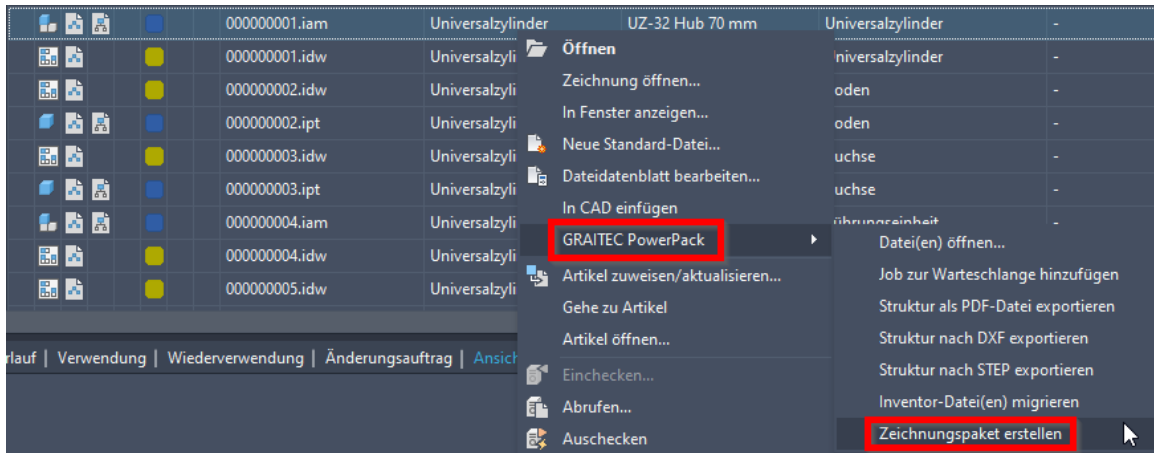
| 000000001.iam | Universalzylinder | UZ-32 Hub 70 mm | Universalzylinder | - |
|---|---|---|---|---|
| 000000001.idw | Universalzyli | | niversalzylinder | - |
| 000000002.idw | Universalzyli | | oden | - |
| 000000002.ipt | Universalzyli | | oden | - |
| 000000003.idw | Universalzyli | | uchse | - |
| 000000003.ipt | Universalzyli | | uchse | - |
| 000000004.iam | Universalzyli | | ührungseinheit | - |
| 000000004.idw | Universalzyli | | | - |
| 000000005.idw | Universalzyli | | | - |

rlauf | Verwendung | Wiederverwendung | Änderungsauftrag | Ansich

Öffnen
Zeichnung öffnen...
In Fenster anzeigen...
Neue Standard-Datei...
Dateidatenblatt bearbeiten...
In CAD einfügen
GRAITEC PowerPack
Artikel zuweisen/aktualisieren...
Gehe zu Artikel
Artikel öffnen...
Einchecken...
Abrufen...
Auschecken

Datei(en) öffnen...
Job zur Warteschlange hinzufügen
Struktur als PDF-Datei exportieren
Struktur nach DXF exportieren
Struktur nach STEP exportieren
Inventor-Datei(en) migrieren
Zeichnungspaket erstellen